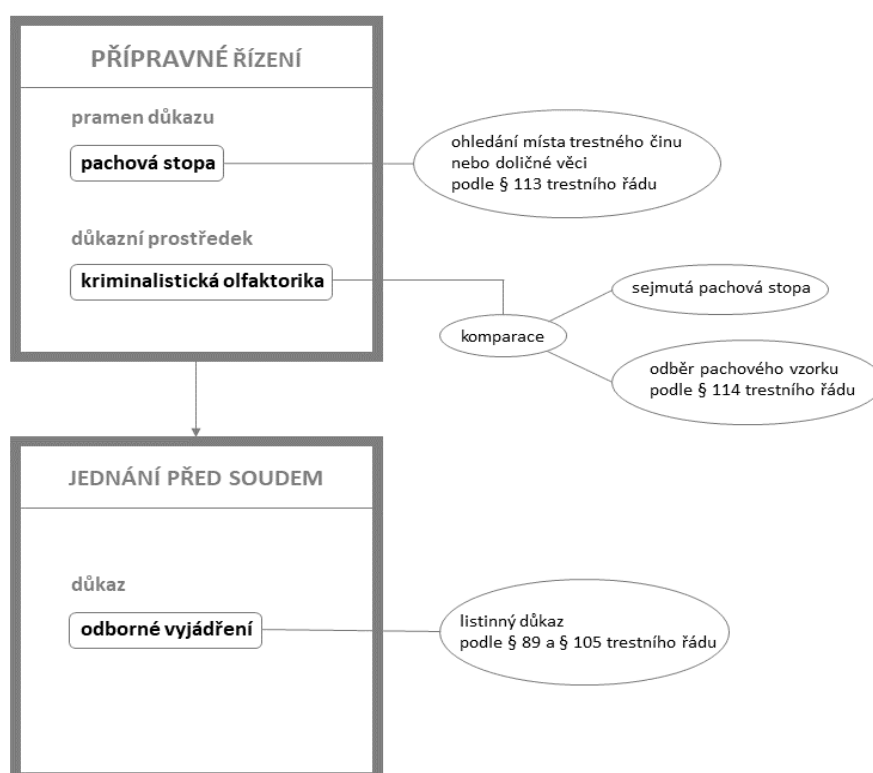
PŘÍPRAVNÉ ŘÍZENÍ

pramen důkazu

pachová stopa

ohledání místa trestného činu nebo doličné věci podle § 113 trestního řádu

důkazní prostředek

kriminalistická olfaktorika

komparace

sejmutá pachová stopa

odběr pachového vzorku podle § 114 trestního řádu

JEDNÁNÍ PŘED SOUDEM

důkaz

odborné vyjádření

listinný důkaz podle § 89 a § 105 trestního řádu